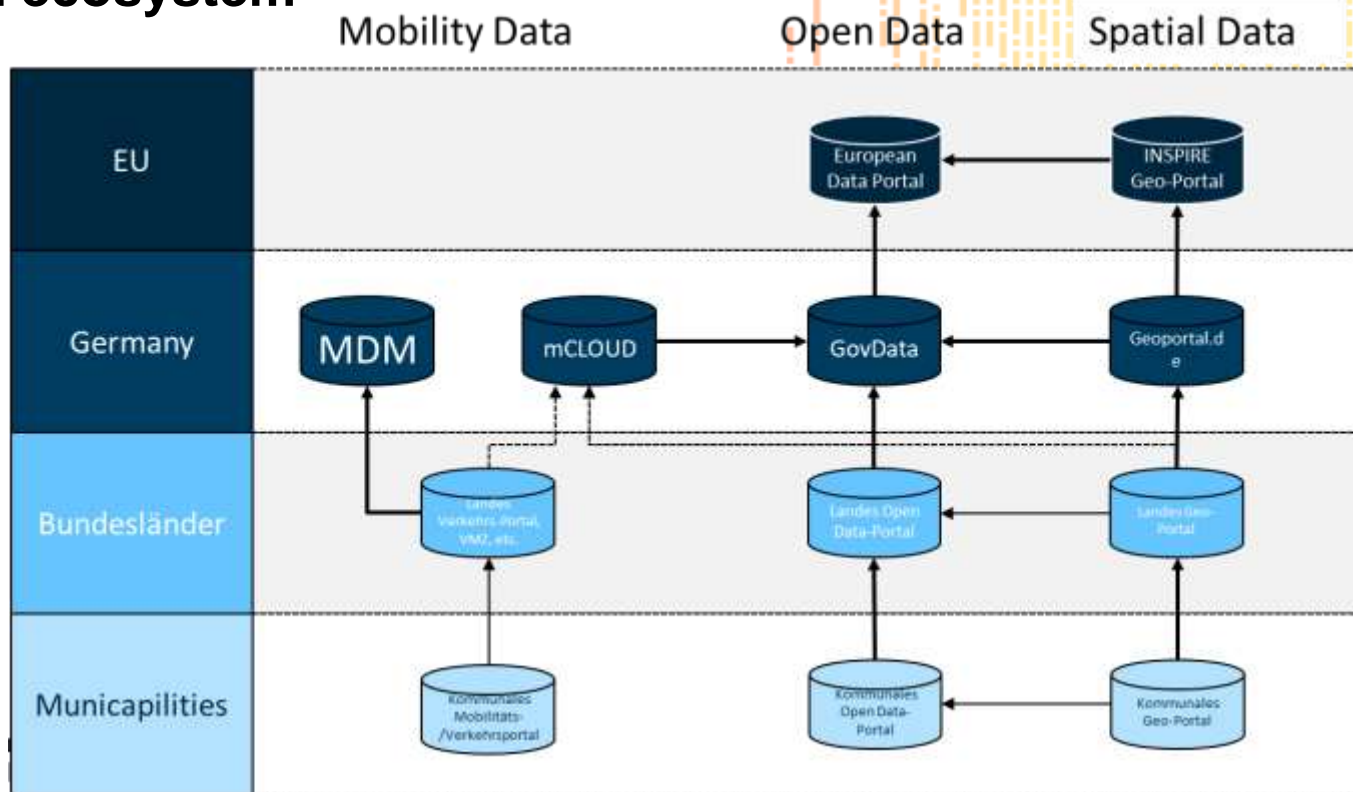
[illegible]ecosystem

Mobility Data

Open Data

Spatial Data

EU

European Data Portal

INSPIRE Geo-Portal

Germany

MDM

mCLOUD

GovData

Geoportal.d e

Bundesländer

Landes Verkehrs-Portal, VMZ, etc.

Landes Open Data-Portal

Landes Geo-Portal

Municapilities

Kommunales Mobilitäts- /Verkehrsportal

Kommunales Open Data-Portal

Kommunales Geo-Portal